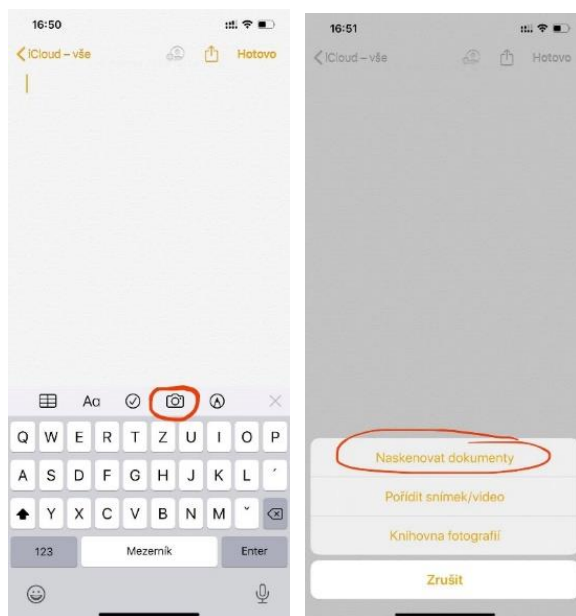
16:50

iCloud – vše

Hotovo

Aa

Q W E R T Z U I O P

A S D F G H J K L ´

Y X C V B N M ˇ

123

Mezerník

Enter

16:51

iCloud – vše

Hotovo

Naskenovat dokumenty

Pořídit snímek/video

Knihovna fotografií

Zrušit